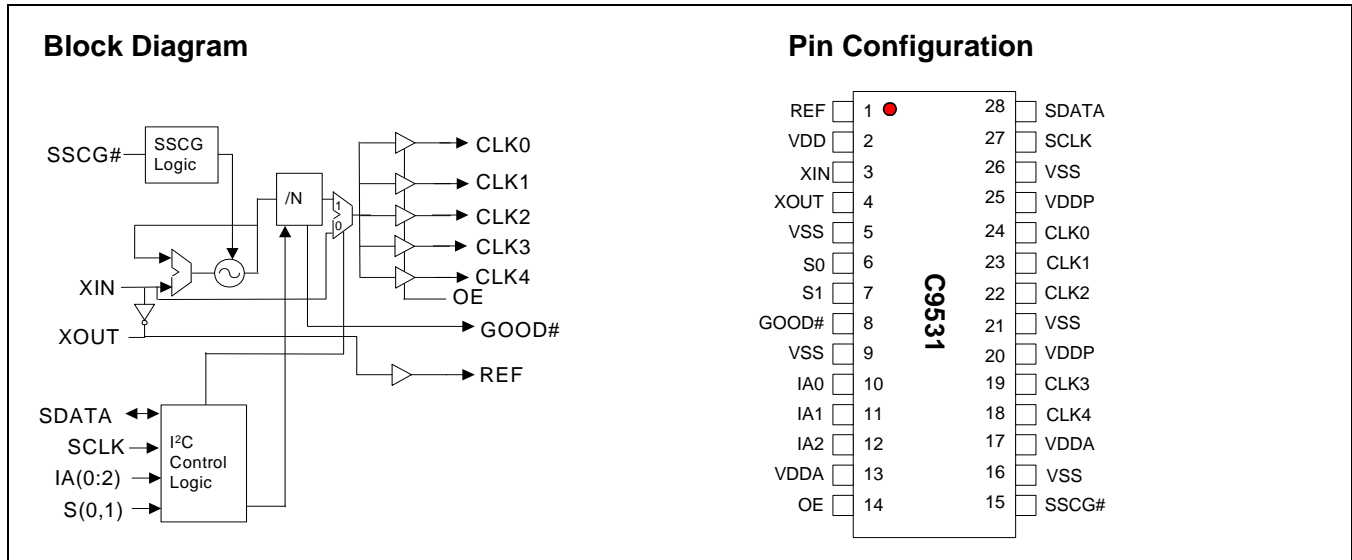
Block Diagram

SSCG#
SSCG Logic
/N
1
0
CLK0
CLK1
CLK2
CLK3
CLK4
OE
XIN
XOUT
GOOD#
REF
SDATA
SCLK
IA(0:2)
S(0,1)
$I^2C$ Control Logic

Pin Configuration

| | | | |
|---|---|---|---|
| REF | 1 | 28 | SDATA |
| VDD | 2 | 27 | SCLK |
| XIN | 3 | 26 | VSS |
| XOUT | 4 | 25 | VDDP |
| VSS | 5 | 24 | CLK0 |
| S0 | 6 | 23 | CLK1 |
| S1 | 7 | 22 | CLK2 |
| GOOD# | 8 | 21 | VSS |
| VSS | 9 | 20 | VDDP |
| IA0 | 10 | 19 | CLK3 |
| IA1 | 11 | 18 | CLK4 |
| IA2 | 12 | 17 | VDDA |
| VDDA | 13 | 16 | VSS |
| OE | 14 | 15 | SSCG# |

C9531